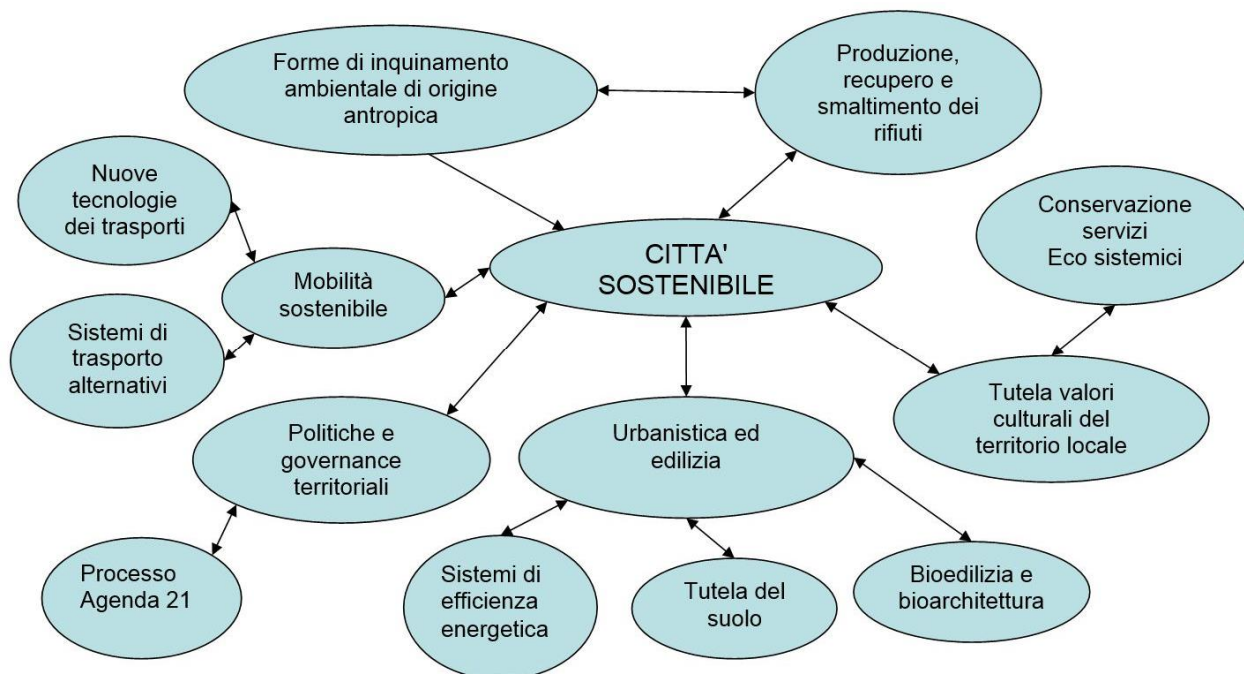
Forme di inquinamento ambientale di origine antropica

Produzione, recupero e smaltimento dei rifiuti

Nuove tecnologie dei trasporti

Conservazione servizi Eco sistemici

CITTA' SOSTENIBILE

Mobilità sostenibile

Sistemi di trasporto alternativi

Tutela valori culturali del territorio locale

Politiche e governance territoriali

Urbanistica ed edilizia

Processo Agenda 21

Sistemi di efficienza energetica

Tutela del suolo

Bioedilizia e bioarchitettura